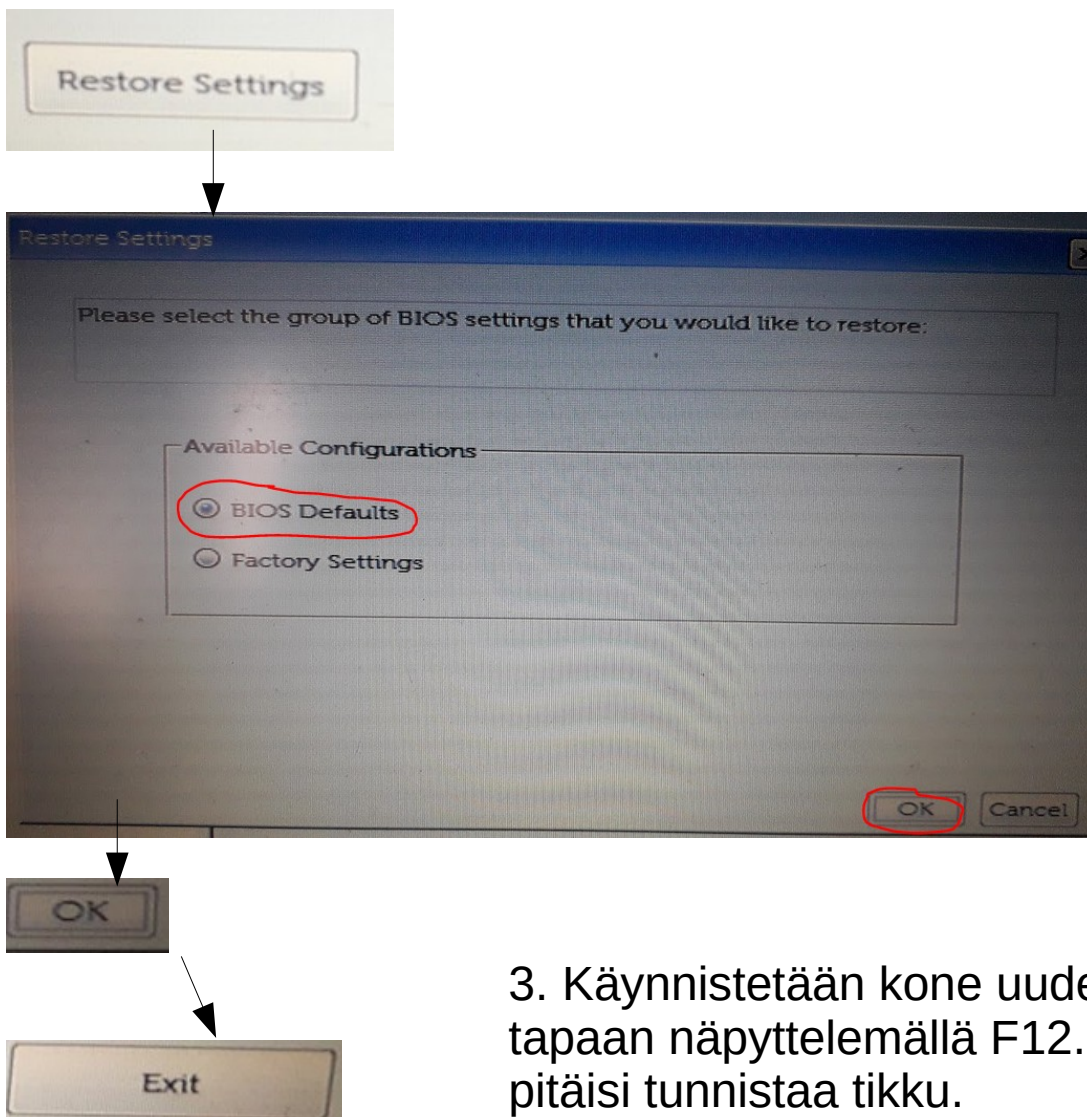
Restore Settings

Restore Settings

Please select the group of BIOS settings that you would like to restore:

Available Configurations

BIOS Defaults

Factory Settings

OK

Cancel

OK

Exit

3. Käynnistetään kone uude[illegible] tapaan näpyttelemällä F12. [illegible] pitäisi tunnistaa tikku.